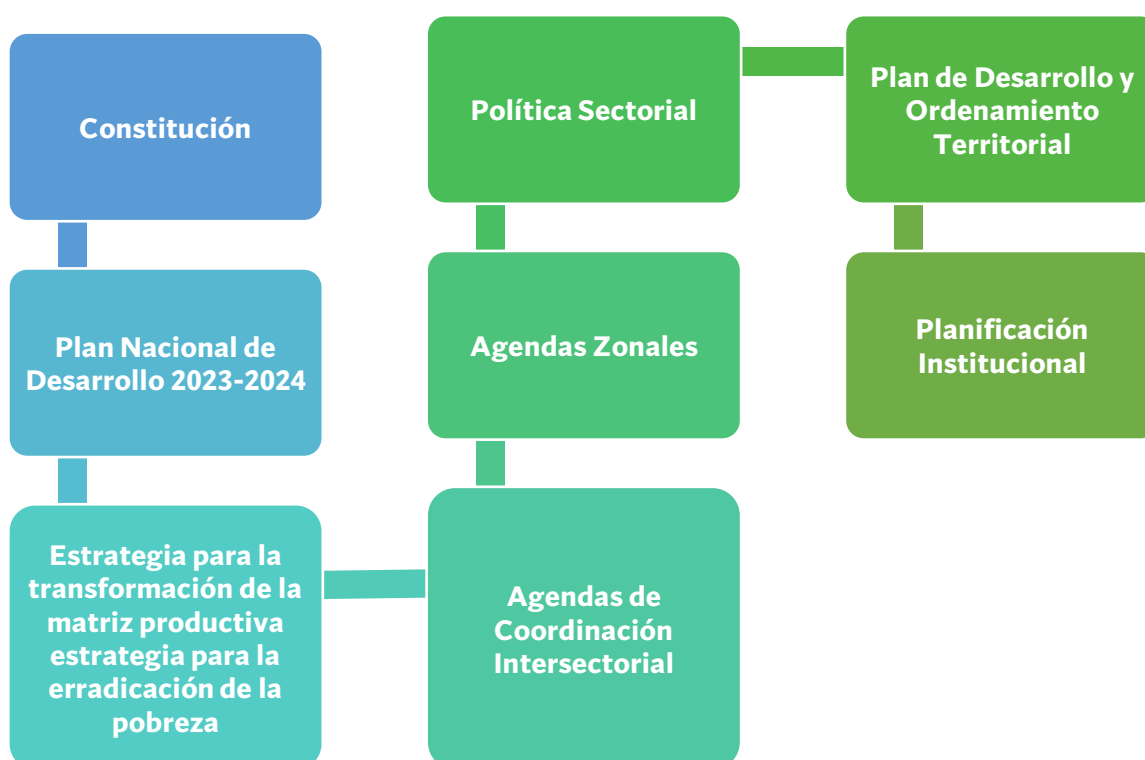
Constitución

Plan Nacional de Desarrollo 2023-2024

Estrategia para la transformación de la matriz productiva estrategia para la erradicación de la pobreza

Agendas de Coordinación Intersectorial

Agendas Zonales

Política Sectorial

Plan de Desarrollo y Ordenamiento Territorial

Planificación Institucional